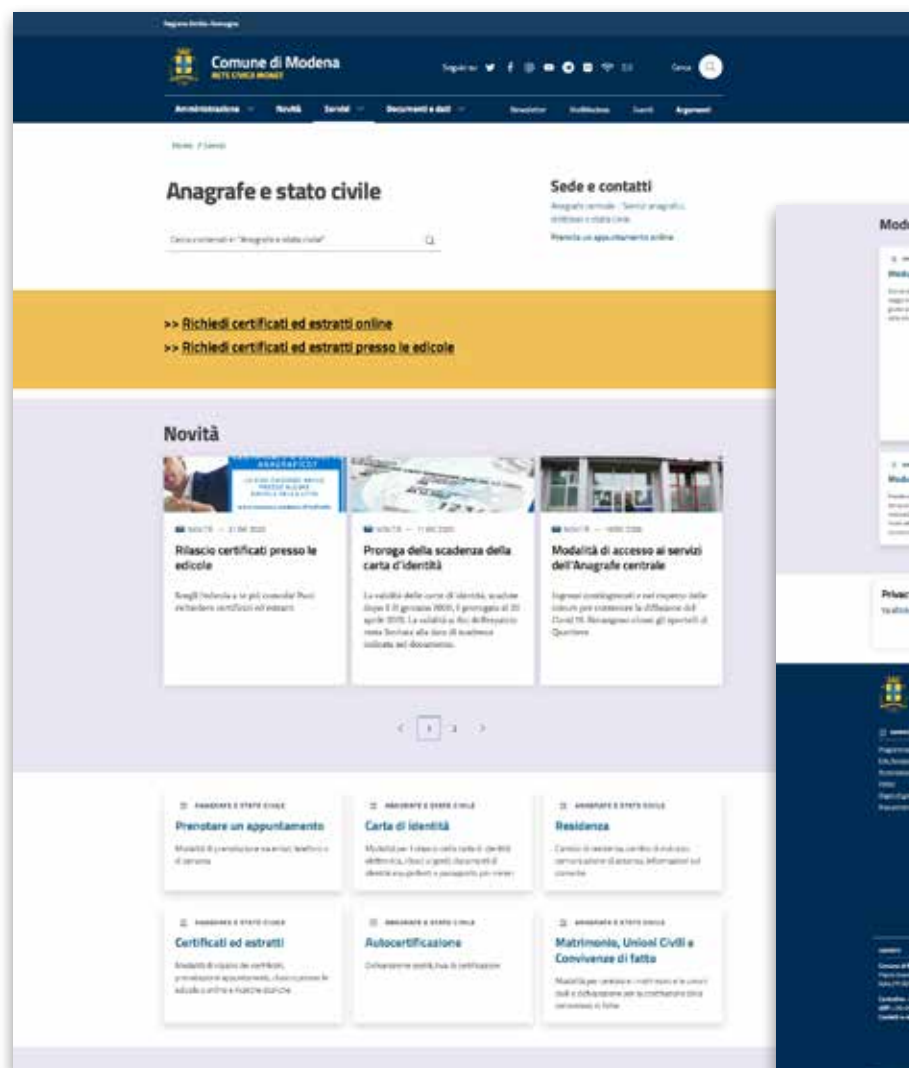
Regione Emilia-Romagna

Comune di Modena
RETE CIVICA MONET

Seguici su

Cerca

Amministrazione Novità Servizi Documenti e dati Newsletter Notiziario Eventi Argomenti

Home / Servizi

Anagrafe e stato civile

Cerca contenuti in "Anagrafe e stato civile"

Sede e contatti

Anagrafe centrale - Servizi anagrafici, elettorali e stato civile

Prenota un appuntamento online

>> Richiedi certificati ed estratti online
>> Richiedi certificati ed estratti presso le edicole

Novità

ANAGRAFICO

NOVITÀ

Rilascio certificati presso le edicole

Scegli l'edicola a te più comoda tra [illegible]

NOVITÀ

Proroga della scadenza della carta d'identità

La validità delle carte di identità, scadute dopo il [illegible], è prorogata al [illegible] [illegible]

NOVITÀ

Modalità di accesso ai servizi dell'Anagrafe centrale

Ingressi contingentati e nel rispetto delle misure per contenere la diffusione del Covid-19. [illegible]

1 2

ANAGRAFE E STATO CIVILE
Prenotare un appuntamento
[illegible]

ANAGRAFE E STATO CIVILE
Carta di identità
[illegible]

ANAGRAFE E STATO CIVILE
Residenza
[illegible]

ANAGRAFE E STATO CIVILE
Certificati ed estratti
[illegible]

ANAGRAFE E STATO CIVILE
Autocertificazione
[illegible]

ANAGRAFE E STATO CIVILE
Matrimonio, Unioni Civili e Convivenze di fatto
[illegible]

Modi

Privac